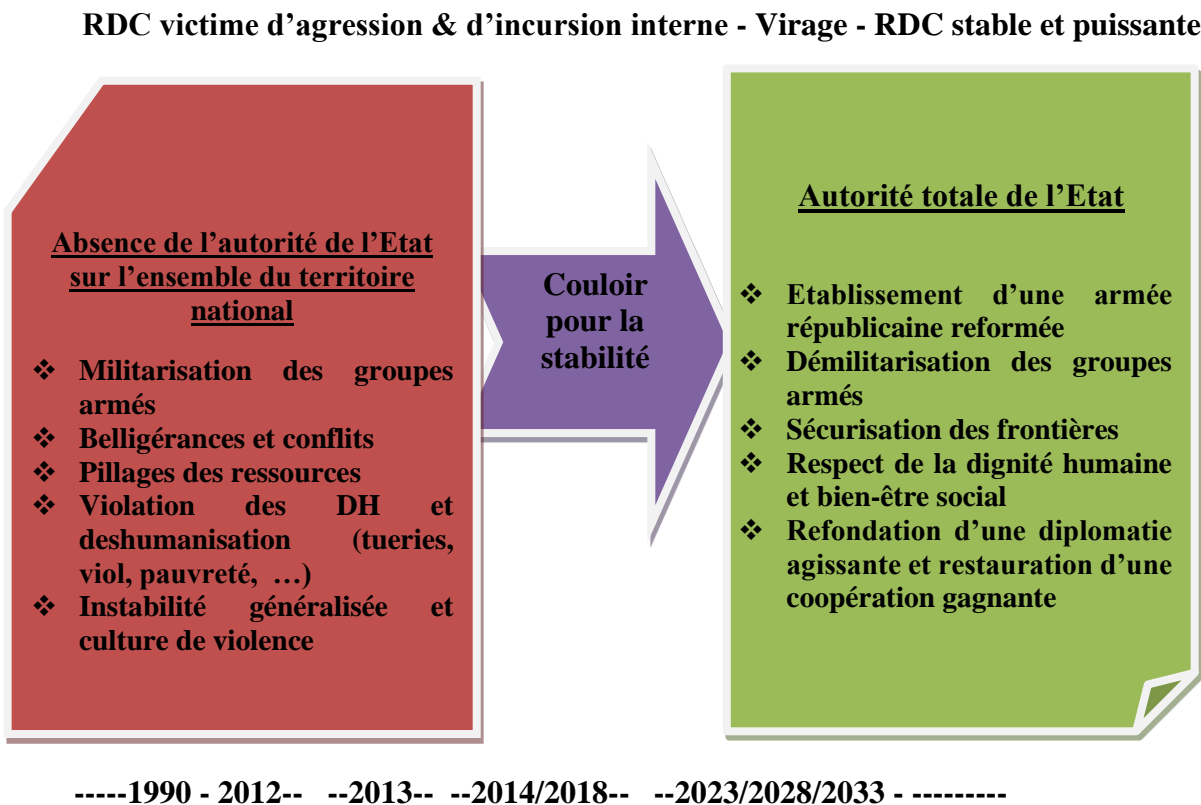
RDC victime d’agression & d’incursion interne - Virage - RDC stable et puissante

Absence de l’autorité de l’Etat sur l’ensemble du territoire national

❖ Militarisation des groupes armés
❖ Belligérances et conflits
❖ Pillages des ressources
❖ Violation des DH et deshumanisation (tueries, viol, pauvreté, …)
❖ Instabilité généralisée et culture de violence

Couloir pour la stabilité

Autorité totale de l’Etat

❖ Etablissement d’une armée républicaine reformée
❖ Démilitarisation des groupes armés
❖ Sécurisation des frontières
❖ Respect de la dignité humaine et bien-être social
❖ Refondation d’une diplomatie agissante et restauration d’une coopération gagnante

-----1990 - 2012-- --2013-- --2014/2018-- --2023/2028/2033 - ---------